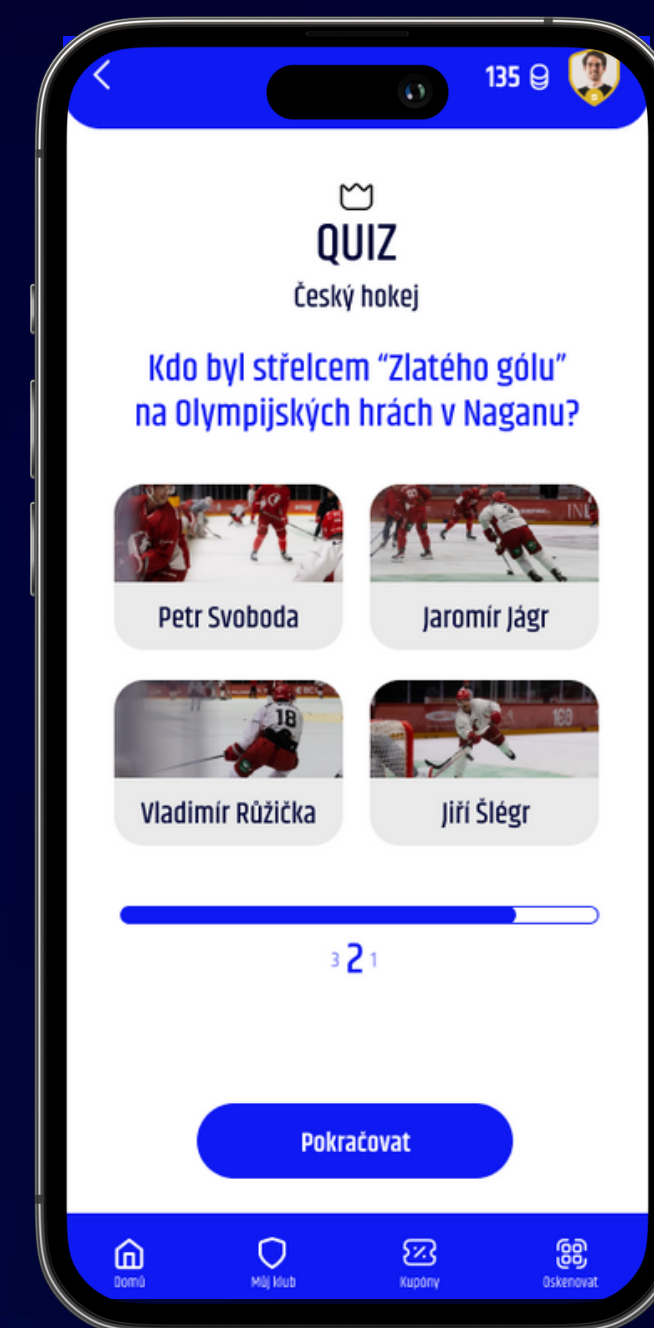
135

QUIZ

Český hokej

Kdo byl střelcem "Zlatého gólu" na Olympijských hrách v Naganu?

Petr Svoboda

Jaromír Jágr

18

Vladimír Růžička

Jiří Šlégr

3 2 1

Pokračovat

Domů

Můj klub

Kupóny

Oskenovat